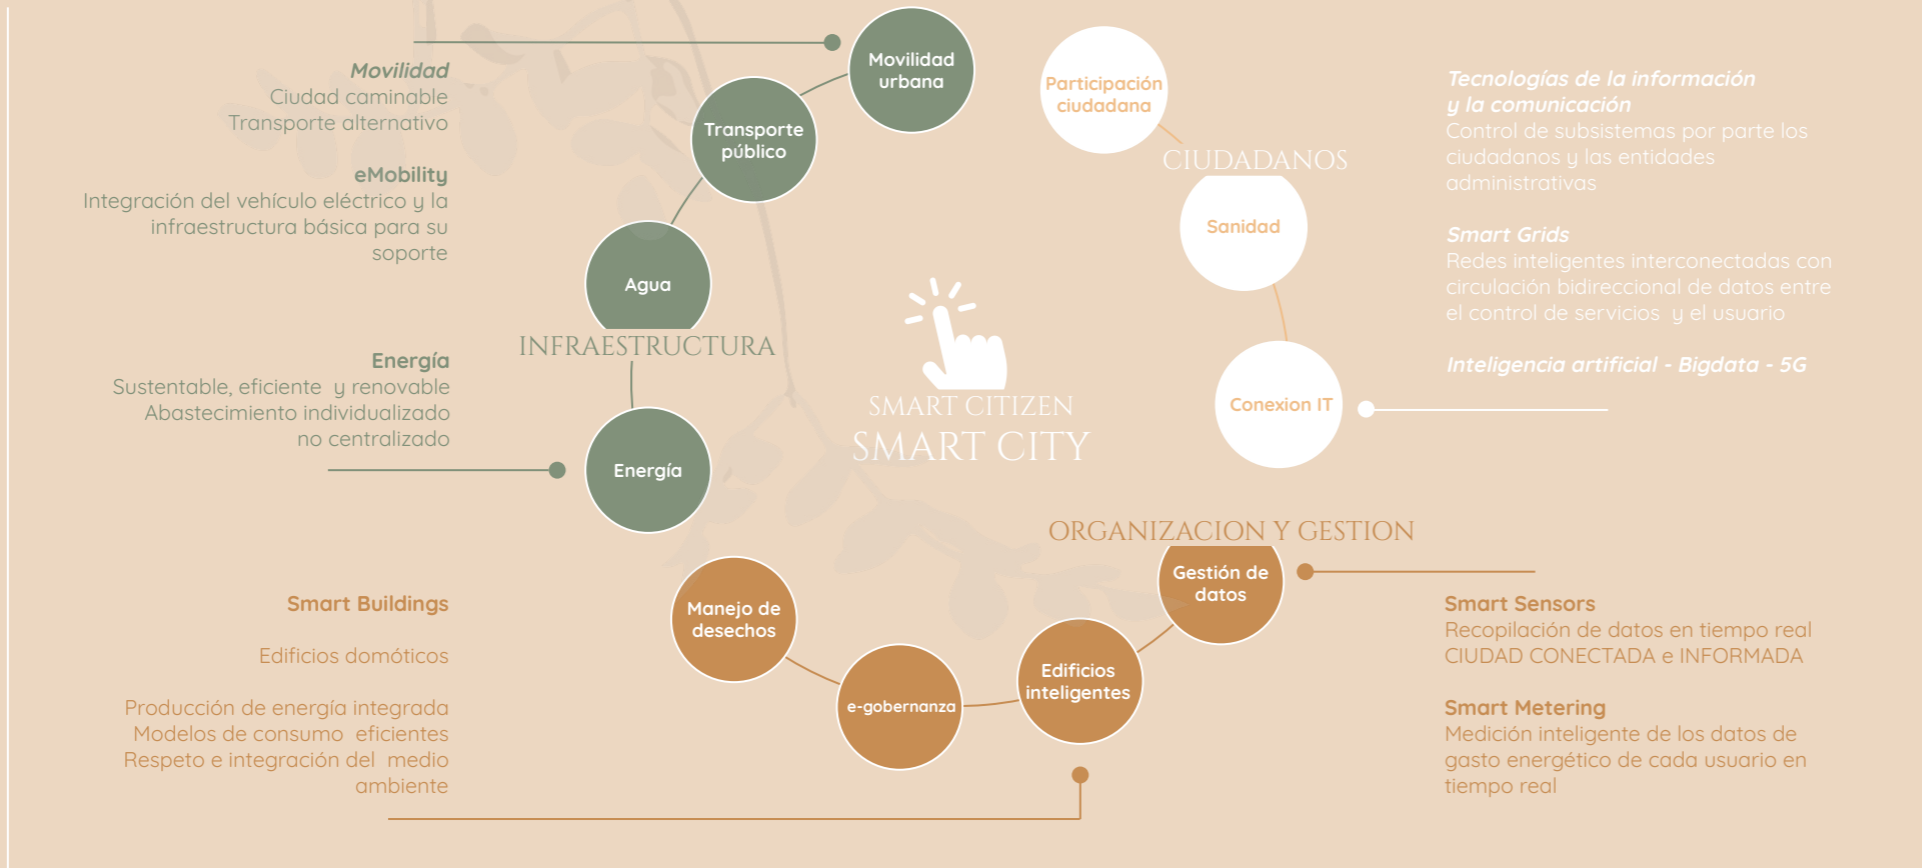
Movilidad
Ciudad caminable
Transporte alternativo

eMobility
Integración del vehículo eléctrico y la infraestructura básica para su soporte

Energía
Sustentable, eficiente y renovable
Abastecimiento individualizado no centralizado

Smart Buildings

Edificios domóticos

Producción de energía integrada
Modelos de consumo eficientes
Respeto e integración del medio ambiente

Movilidad urbana

Transporte público

Agua

INFRAESTRUCTURA

Energía

Manejo de desechos

e-gobernanza

Edificios inteligentes

Gestión de datos

ORGANIZACION Y GESTION

SMART CITIZEN
SMART CITY

Participación ciudadana

CIUDADANOS

Sanidad

Conexion IT

Tecnologías de la información y la comunicación
Control de subsistemas por parte los ciudadanos y las entidades administrativas

Smart Grids
Redes inteligentes interconectadas con circulación bidireccional de datos entre el control de servicios y el usuario

Inteligencia artificial - Bigdata - 5G

Smart Sensors
Recopilación de datos en tiempo real
CIUDAD CONECTADA e INFORMADA

Smart Metering
Medición inteligente de los datos de gasto energético de cada usuario en tiempo real